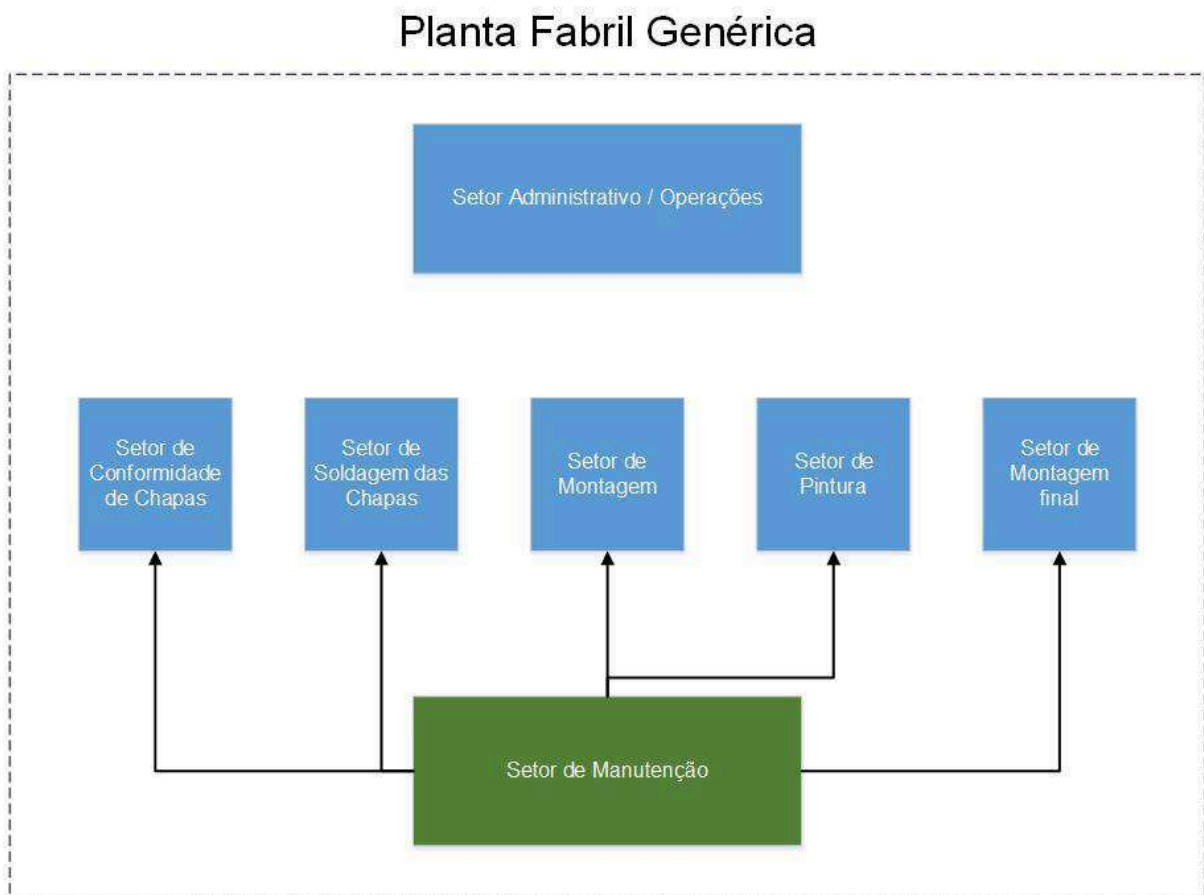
Planta Fabril Genérica

Setor Administrativo / Operações

Setor de Conformidade de Chapas

Setor de Soldagem das Chapas

Setor de Montagem

Setor de Pintura

Setor de Montagem final

Setor de Manutenção